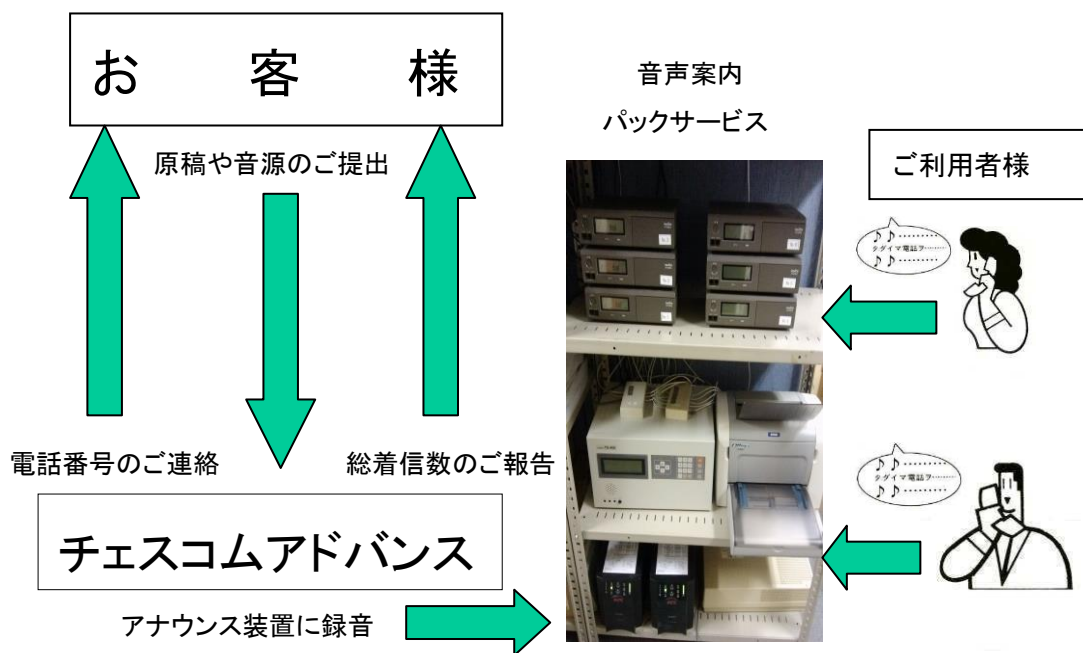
お　客　様

音声案内

パックサービス

原稿や音源のご提出

ご利用者様

♪♪………
タダイマ電話フ……
♪♪………

♪♪………
タダイマ電話フ……
♪♪………

電話番号のご連絡

総着信数のご報告

チェスコムアドバンス

アナウンス装置に録音